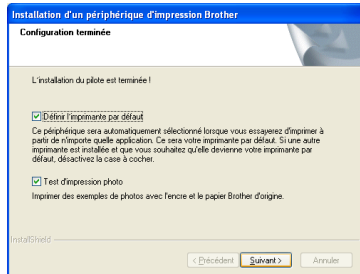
Installation d'un périphérique d'impression Brother

Configuration terminée

L'installation du pilote est terminée !

Définir l'imprimante par défaut

Ce périphérique sera automatiquement sélectionné lorsque vous essayerez d'imprimer à partir de n'importe quelle application. Ce sera votre imprimante par défaut. Si une autre imprimante est installée et que vous souhaitez qu'elle devienne votre imprimante par défaut, désactivez la case à cocher.

Test d'impression photo

Imprimer des exemples de photos avec l'encre et le papier Brother d'origine.

InstallShield

< Précédent | Suivant > | Annuler